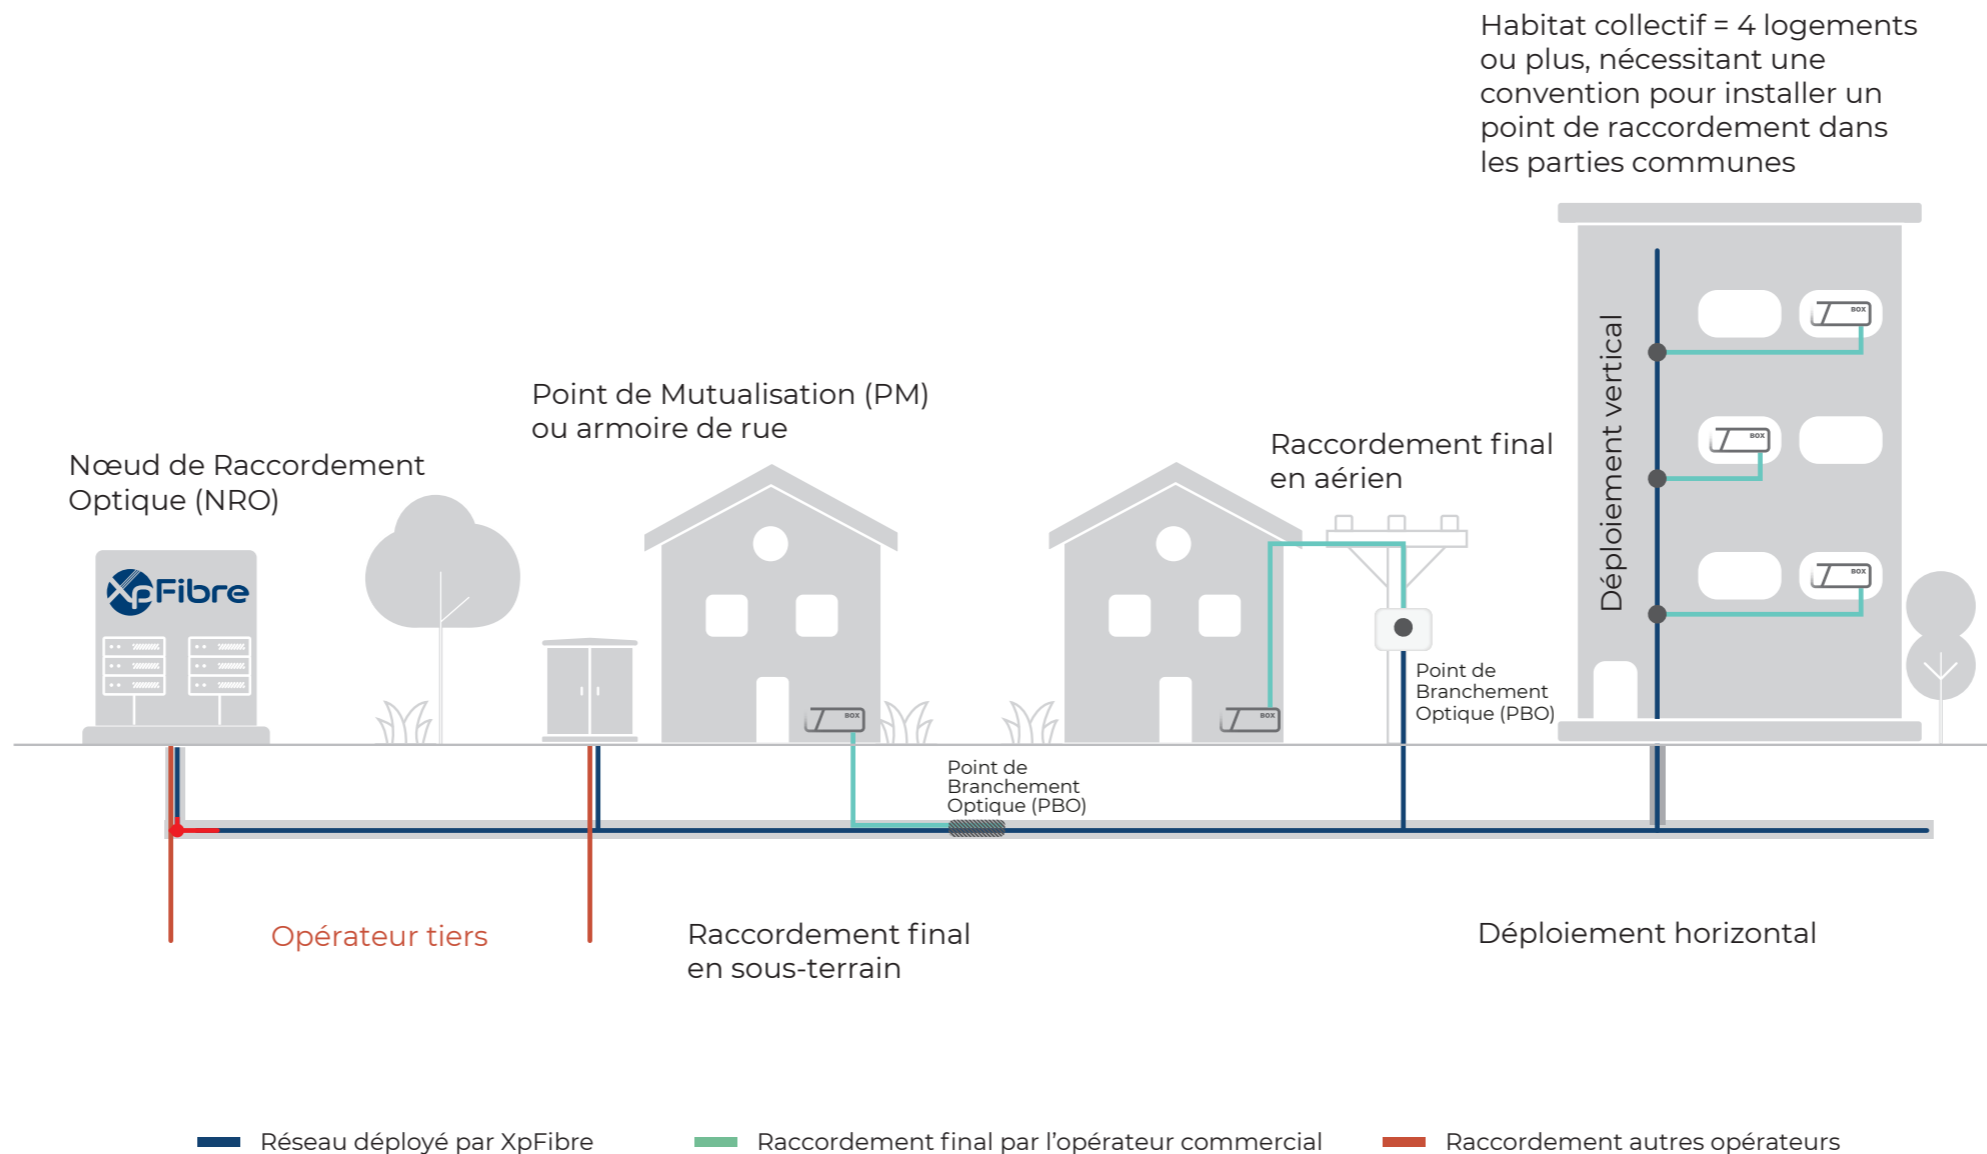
Habitat collectif = 4 logements ou plus, nécessitant une convention pour installer un point de raccordement dans les parties communes

Point de Mutualisation (PM) ou armoire de rue

Raccordement final en aérien

Nœud de Raccordement Optique (NRO)

XpFibre

Déploiement vertical

BOX

BOX

BOX

BOX

BOX

Point de Branchement Optique (PBO)

Point de Branchement Optique (PBO)

Opérateur tiers

Raccordement final en sous-terrain

Déploiement horizontal

Réseau déployé par XpFibre

Raccordement final par l'opérateur commercial

Raccordement autres opérateurs